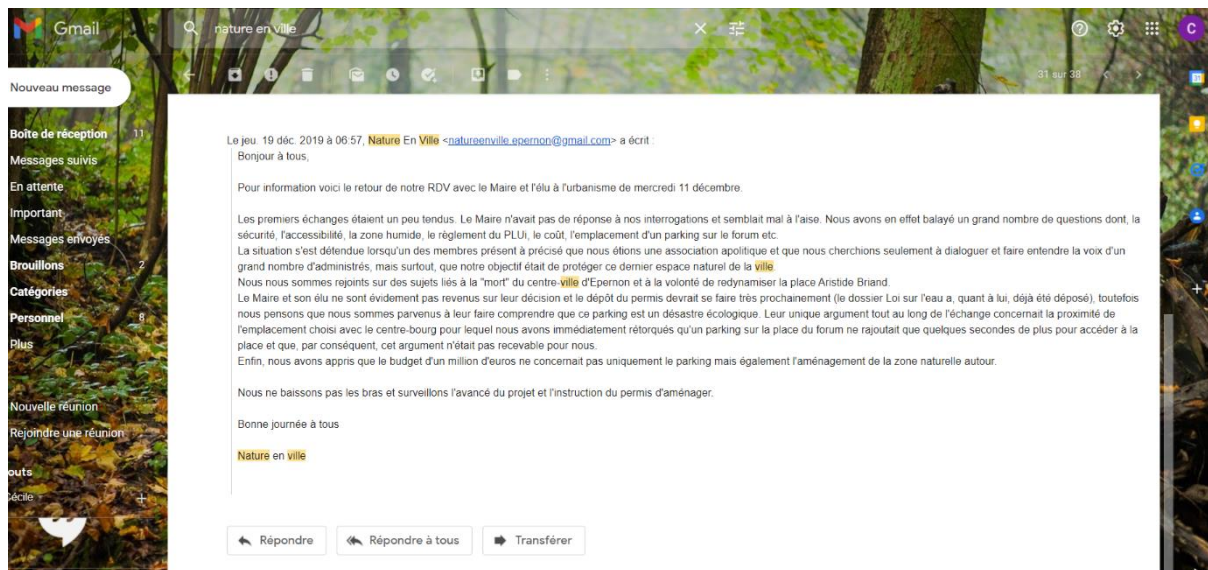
Gmail

nature en ville

31 sur 38

Nouveau message

Boîte de réception 11
Messages suivis
En attente
Important
Messages envoyés
Brouillons 2
Catégories
Personnel 8
Plus

Nouvelle réunion
Rejoindre une réunion

outs
Cécile

Le jeu. 19 déc. 2019 à 06:57, Nature En Ville <natureenville.epernon@gmail.com> a écrit :

Bonjour à tous,

Pour information voici le retour de notre RDV avec le Maire et l'élu à l'urbanisme de mercredi 11 décembre.

Les premiers échanges étaient un peu tendus. Le Maire n'avait pas de réponse à nos interrogations et semblait mal à l'aise. Nous avons en effet balayé un grand nombre de questions dont, la sécurité, l'accessibilité, la zone humide, le règlement du PLUi, le coût, l'emplacement d'un parking sur le forum etc.
La situation s'est détendue lorsqu'un des membres présent à précisé que nous étions une association apolitique et que nous cherchions seulement à dialoguer et faire entendre la voix d'un grand nombre d'administrés, mais surtout, que notre objectif était de protéger ce dernier espace naturel de la ville.
Nous nous sommes rejoints sur des sujets liés à la "mort" du centre-ville d'Epernon et à la volonté de redynamiser la place Aristide Briand.
Le Maire et son élu ne sont évidement pas revenus sur leur décision et le dépôt du permis devrait se faire très prochainement (le dossier Loi sur l'eau a, quant à lui, déjà été déposé), toutefois nous pensons que nous sommes parvenus à leur faire comprendre que ce parking est un désastre écologique. Leur unique argument tout au long de l'échange concernait la proximité de l'emplacement choisi avec le centre-bourg pour lequel nous avons immédiatement rétorqués qu'un parking sur la place du forum ne rajoutait que quelques secondes de plus pour accéder à la place et que, par conséquent, cet argument n'était pas recevable pour nous.
Enfin, nous avons appris que le budget d'un million d'euros ne concernait pas uniquement le parking mais également l'aménagement de la zone naturelle autour.

Nous ne baissons pas les bras et surveillons l'avancé du projet et l'instruction du permis d'aménager.

Bonne journée à tous

Nature en ville

Répondre
Répondre à tous
Transférer